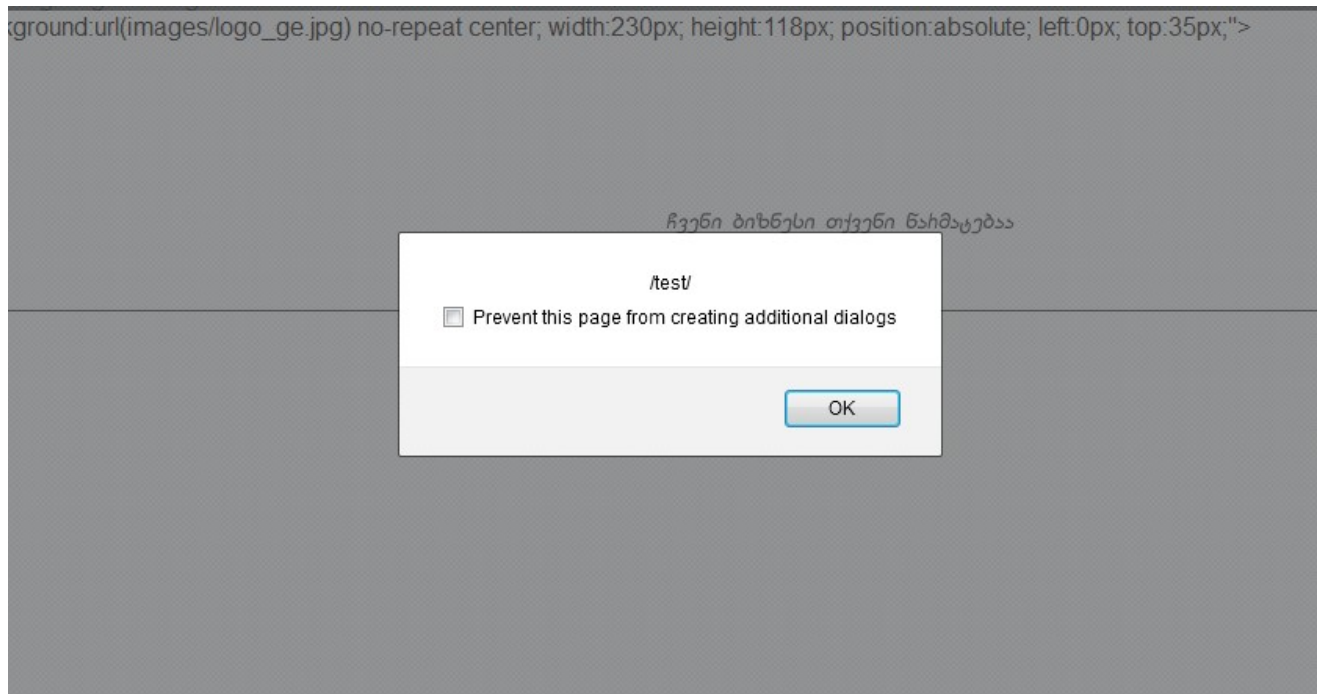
ground:url(images/logo_ge.jpg) no-repeat center; width:230px; height:118px; position:absolute; left:0px; top:35px;">

ჩვენი ბიზნესი თქვენი წარმატებაა

/test/

Prevent this page from creating additional dialogs

OK